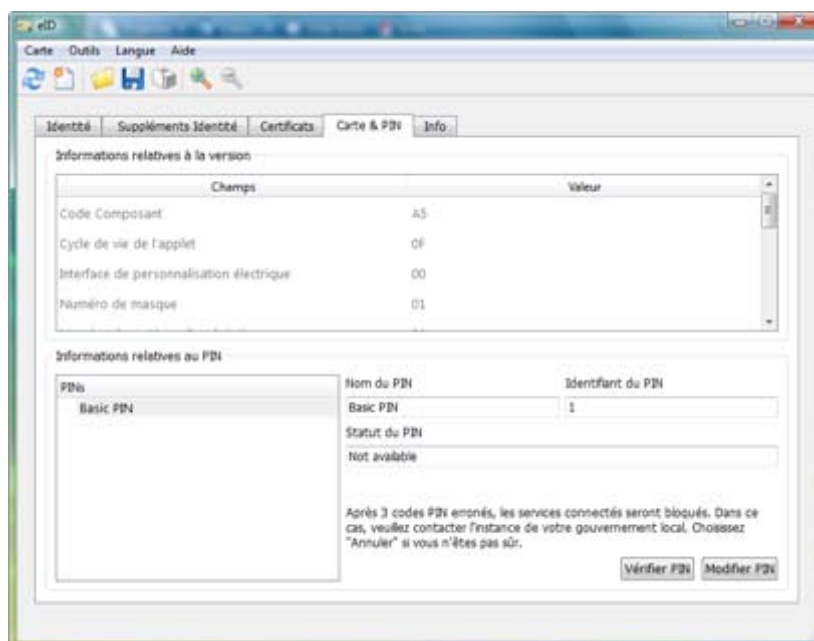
eID

Carte Outils Langue Aide

Identité | Suppléments Identité | Certificats | Carte & PIN | Info

Informations relatives à la version

| Champs | Valeur |
|---|---|
| Code Composant | A5 |
| Cycle de vie de l'applet | 0F |
| Interface de personnalisation électrique | 00 |
| Numéro de masque | 01 |

Informations relatives au PIN

PINs
Basic PIN

Nom du PIN
Basic PIN
Identifiant du PIN
1
Statut du PIN
Not available

Après 3 codes PIN erronés, les services connectés seront bloqués. Dans ce cas, veuillez contacter l'instance de votre gouvernement local. Choissez "Annuler" si vous n'êtes pas sûr.

Vérifier PIN Modifier PIN